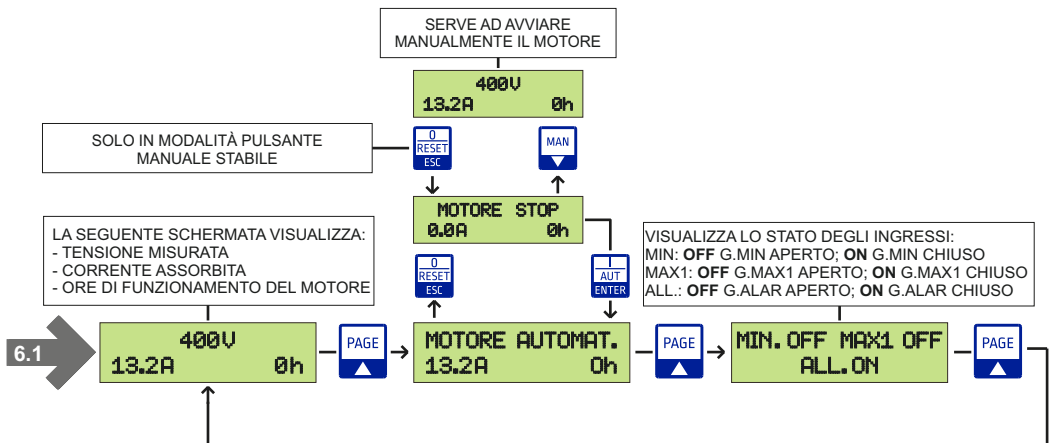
SERVE AD AVVIARE MANUALMENTE IL MOTORE

400V
13.2A 0h

SOLO IN MODALITÀ PULSANTE MANUALE STABILE

0
RESET
ESC

MAN

MOTORE STOP
0.0A 0h

LA SEGUENTE SCHERMATA VISUALIZZA:
- TENSIONE MISURATA
- CORRENTE ASSORBITA
- ORE DI FUNZIONAMENTO DEL MOTORE

0
RESET
ESC

I
AUT
ENTER

VISUALIZZA LO STATO DEGLI INGRESSI:
MIN: **OFF** G.MIN APERTO; **ON** G.MIN CHIUSO
MAX1: **OFF** G.MAX1 APERTO; **ON** G.MAX1 CHIUSO
ALL.: **OFF** G.ALAR APERTO; **ON** G.ALAR CHIUSO

6.1

400V
13.2A 0h

PAGE

MOTORE AUTOMAT.
13.2A 0h

PAGE

MIN. OFF MAX1 OFF
ALL.ON

PAGE